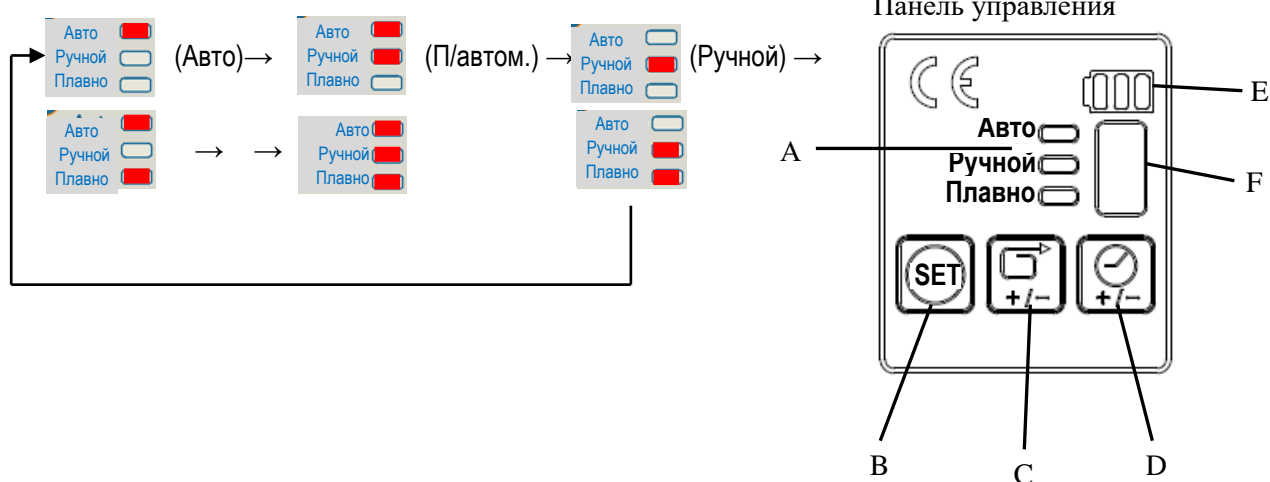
Панель управления

Авто
Ручной
Плавно
(Авто)→
Авто
Ручной
Плавно
(П/автом.) →
Авто
Ручной
Плавно
(Ручной) →

Авто
Ручной
Плавно
→ →
Авто
Ручной
Плавно
Авто
Ручной
Плавно

CE
E
A
Авто
Ручной
Плавно
F
SET
+/−
+/−
B
C
D